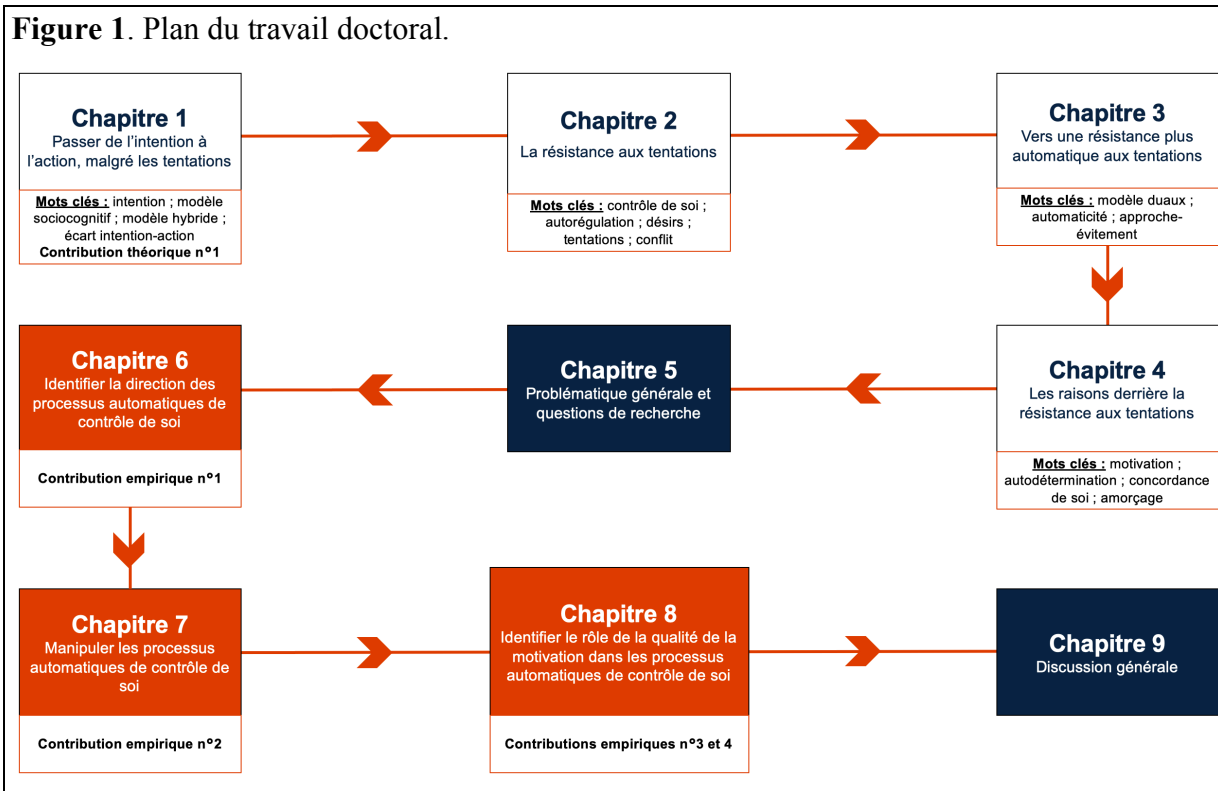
**Figure 1**. Plan du travail doctoral.

Chapitre 1
Passer de l'intention à l'action, malgré les tentations

Mots clés : intention ; modèle sociocognitif ; modèle hybride ; écart intention-action
Contribution théorique n°1

Chapitre 2
La résistance aux tentations

Mots clés : contrôle de soi ; autorégulation ; désirs ; tentations ; conflit

Chapitre 3
Vers une résistance plus automatique aux tentations

Mots clés : modèle duaux ; automaticité ; approche-évitement

Chapitre 4
Les raisons derrière la résistance aux tentations

Mots clés : motivation ; autodétermination ; concordance de soi ; amorçage

Chapitre 5
Problématique générale et questions de recherche

Chapitre 6
Identifier la direction des processus automatiques de contrôle de soi

Contribution empirique n°1

Chapitre 7
Manipuler les processus automatiques de contrôle de soi

Contribution empirique n°2

Chapitre 8
Identifier le rôle de la qualité de la motivation dans les processus automatiques de contrôle de soi

Contributions empiriques n°3 et 4

Chapitre 9
Discussion générale